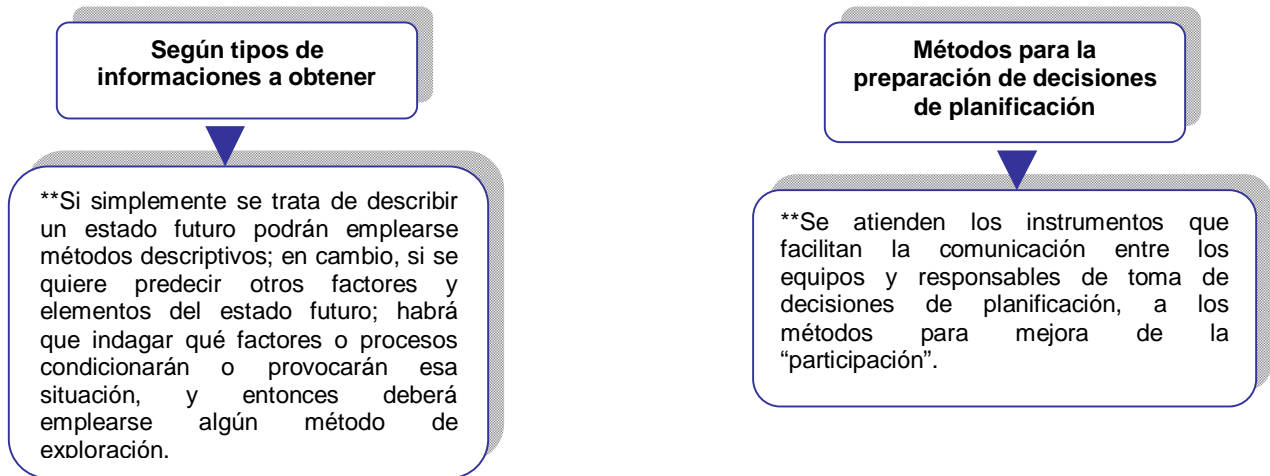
Según tipos de informaciones a obtener

**Si simplemente se trata de describir un estado futuro podrán emplearse métodos descriptivos; en cambio, si se quiere predecir otros factores y elementos del estado futuro; habrá que indagar qué factores o procesos condicionarán o provocarán esa situación, y entonces deberá emplearse algún método de exploración.

Métodos para la preparación de decisiones de planificación

**Se atienden los instrumentos que facilitan la comunicación entre los equipos y responsables de toma de decisiones de planificación, a los métodos para mejora de la “participación”.